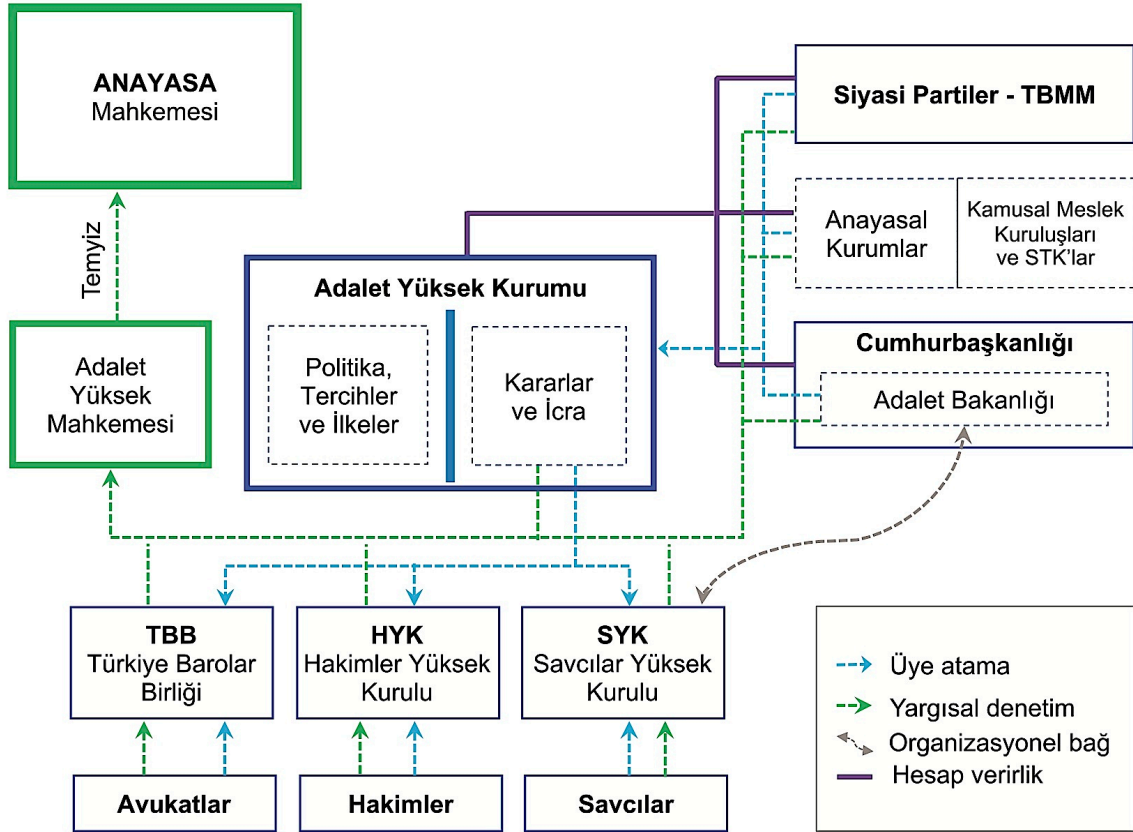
ANAYASA
Mahkemesi

Temyiz

Adalet Yüksek Mahkemesi

Adalet Yüksek Kurumu

Politika, Tercihler ve İlkeler

Kararlar ve İcra

Siyasi Partiler - TBMM

Anayasal Kurumlar

Kamusal Meslek Kuruluşları ve STK'lar

Cumhurbaşkanlığı

Adalet Bakanlığı

TBB
Türkiye Barolar Birliği

HYK
Hakimler Yüksek Kurulu

SYK
Savcılar Yüksek Kurulu

Avukatlar

Hakimler

Savcılar

Üye atama
Yargısal denetim
Organizasyonel bağ
Hesap verirlik